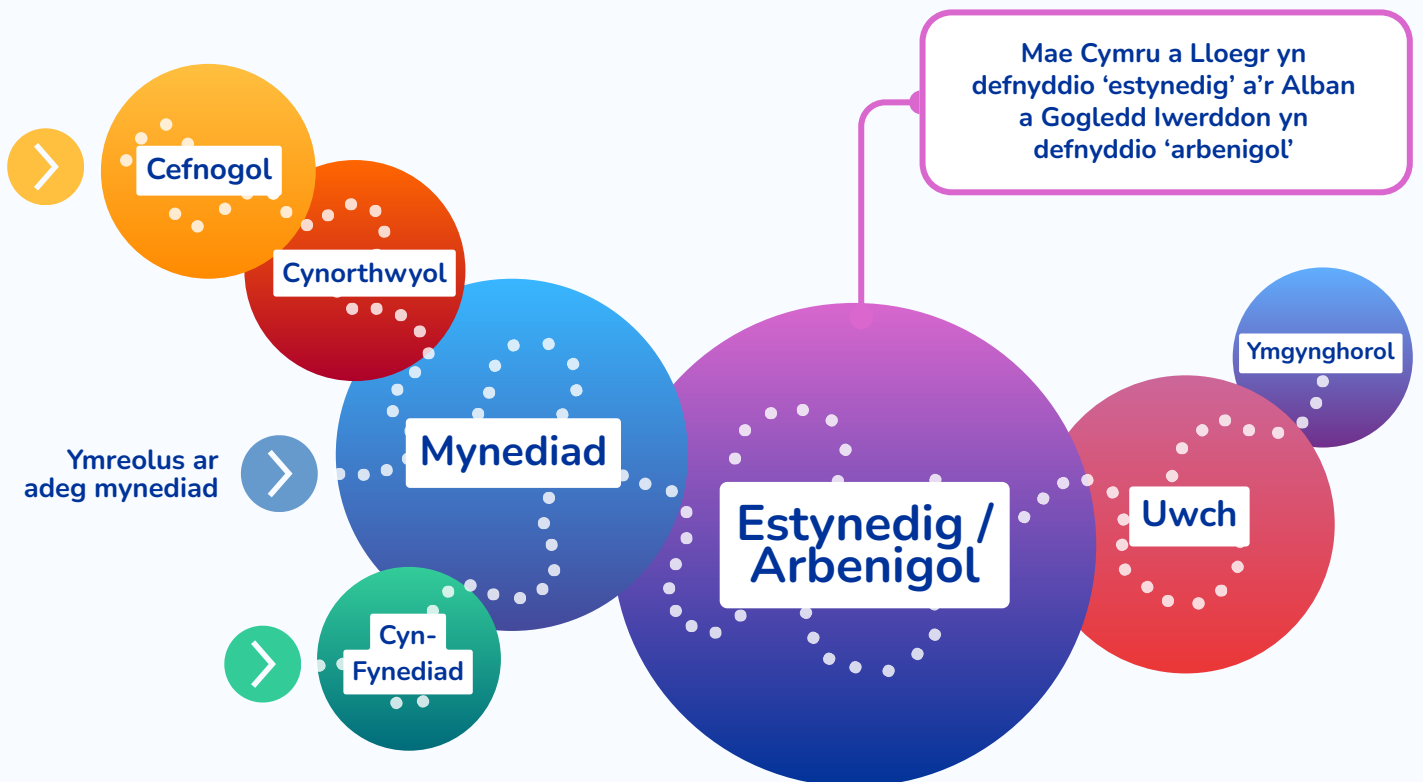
Mae Cymru a Lloegr yn defnyddio ‘estynedig’ a’r Alban a Gogledd Iwerddon yn defnyddio ‘arbenigol’

Cefnogol

Cynorthwyol

Ymgynghorol

Mynediad

Ymreolus ar adeg mynediad

Estynedig / Arbenigol

Uwch

Cyn-Fynediad